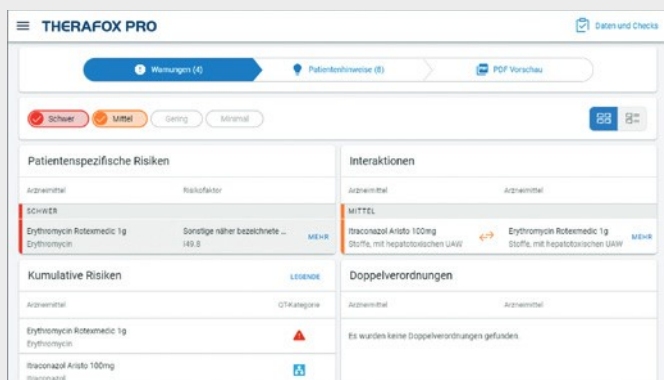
THERAFOX PRO

Daten und Checks

Warnungen (4)

Patientenhinweise (8)

PDF Vorschau

Schwer

Mittel

Gering

Minimal

Patientenspezifische Risiken

Arzneimittel

Risikofaktor

SCHWER

Erythromycin Rotexmedic 1g
Erythromycin

Sonstige näher bezeichnete ...
I49.8

MEHR

Interaktionen

Arzneimittel

Arzneimittel

MITTEL

Itraconazol Aristo 100mg
Stoffe, mit hepatotoxischen UAW

Erythromycin Rotexmedic 1g
Stoffe, mit hepatotoxischen UAW

MEHR

Kumulative Risiken

LEGENDE

Arzneimittel

QT-Kategorie

Erythromycin Rotexmedic 1g
Erythromycin

Itraconazol Aristo 100mg
Itraconazol

Doppelverordnungen

Arzneimittel

Arzneimittel

Es wurden keine Doppelverordnungen gefunden